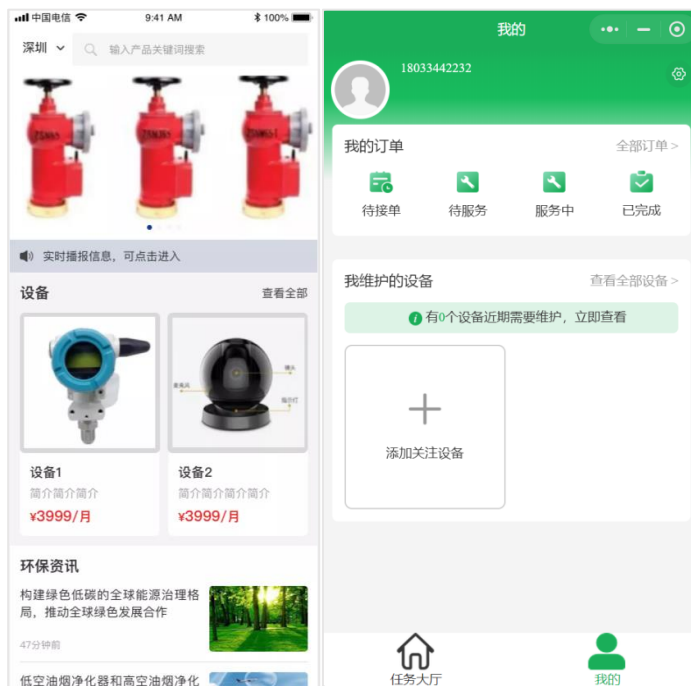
中国电信 9:41 AM 100%

深圳 输入产品关键词搜索

实时播报信息，可点击进入

设备 查看全部

设备1
简介简介简介
¥3999/月

设备2
简介简介简介简介
¥3999/月

环保资讯

构建绿色低碳的全球能源治理格局，推动全球绿色发展合作
47分钟前

低空油烟净化器和高空油烟净化

我的

18033442232

我的订单 全部订单 >

待接单 待服务 服务中 已完成

我维护的设备 查看全部设备 >

有0个设备近期需要维护，立即查看

添加关注设备

任务大厅 我的